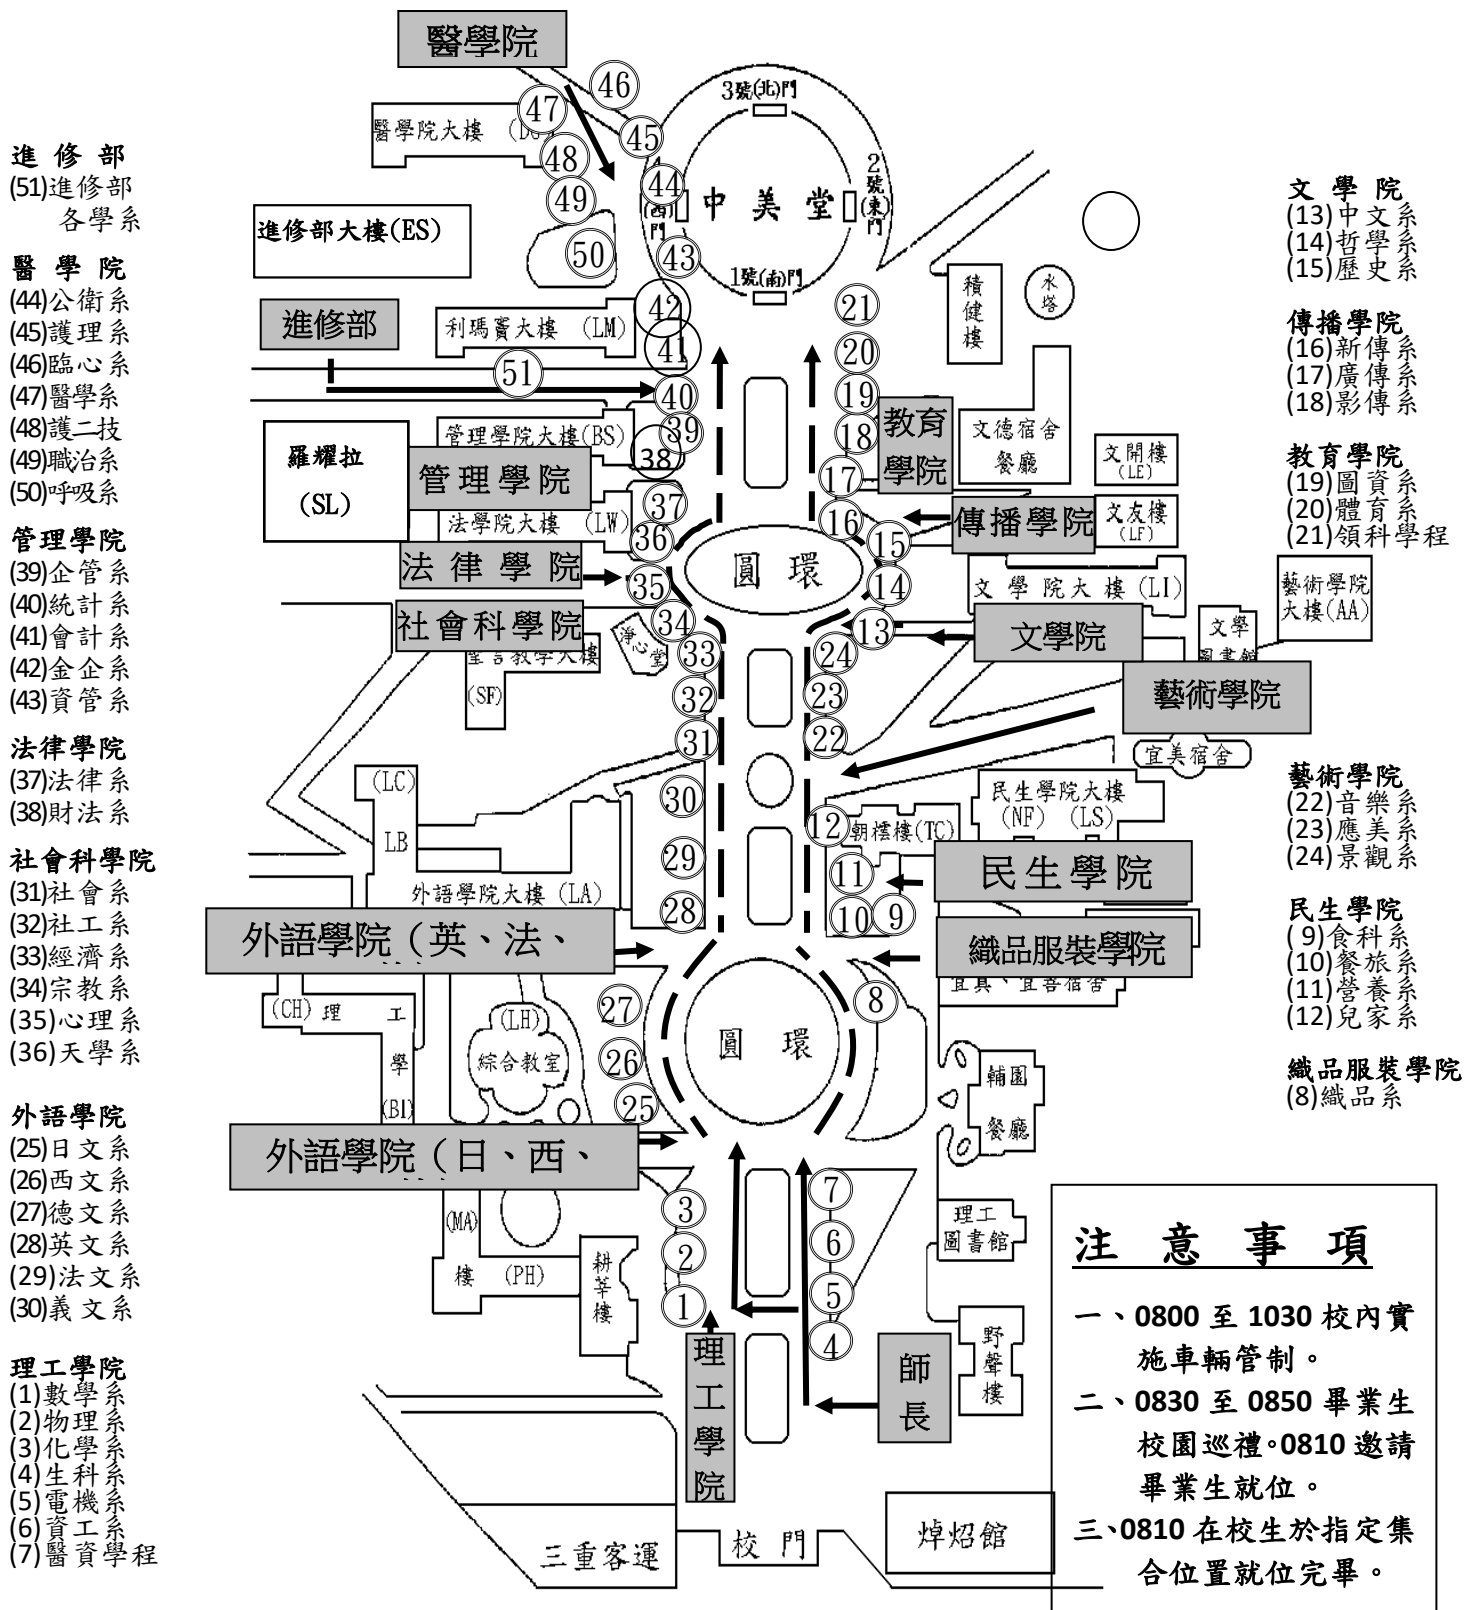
進修部
(51)進修部各學系

醫學院
(44)公衛系
(45)護理系
(46)臨心系
(47)醫學系
(48)護二技
(49)職治系
(50)呼吸系

管理學院
(39)企管系
(40)統計系
(41)會計系
(42)金企系
(43)資管系

法律學院
(37)法律系
(38)財法系

社會科學院
(31)社會系
(32)社工系
(33)經濟系
(34)宗教系
(35)心理系
(36)天學系

外語學院
(25)日文系
(26)西文系
(27)德文系
(28)英文系
(29)法文系
(30)義文系

理工學院
(1)數學系
(2)物理系
(3)化學系
(4)生科系
(5)電機系
(6)資工系
(7)醫資學程

醫學院
醫學院大樓 (DG)
3號(北)門
中美堂
2號(東)門
(西)門
1號(南)門
進修部大樓(ES)
積健樓
水塔
進修部
利瑪竇大樓 (LM)
羅耀拉 (SL)
管理學院大樓(BS)
管理學院
教育學院
文德宿舍餐廳
文開樓 (LE)
文友樓 (LF)
傳播學院
法學院大樓 (LW)
法律學院
圓環
文學院大樓 (LI)
藝術學院大樓(AA)
社會科學院
淨心堂
聖言教學大樓 (SF)
文學院
文學圖書館
藝術學院
宜美宿舍
(LC)
LB
民生學院大樓 (NF) (LS)
朝橒樓(TC)
民生學院
外語學院大樓 (LA)
外語學院（英、法、
織品服裝學院
宜真、宜善宿舍
(CH) 理 工 學 (BI)
(LH) 綜合教室
圓環
輔園餐廳
外語學院（日、西、
(MA) 樓 (PH)
耕莘樓
理工圖書館
理工學院
師長
野聲樓
焯炤館
三重客運
校門
1 2 3 4 5 6 7 8 9 10 11 12 13 14 15 16 17 18 19 20 21 22 23 24 25 26 27 28 29 30 31 32 33 34 35 36 37 38 39 40 41 42 43 44 45 46 47 48 49 50 51

文學院
(13)中文系
(14)哲學系
(15)歷史系

傳播學院
(16)新傳系
(17)廣傳系
(18)影傳系

教育學院
(19)圖資系
(20)體育系
(21)領科學程

藝術學院
(22)音樂系
(23)應美系
(24)景觀系

民生學院
(9)食科系
(10)餐旅系
(11)營養系
(12)兒家系

織品服裝學院
(8)織品系

注意事項
一、0800 至 1030 校內實施車輛管制。
二、0830 至 0850 畢業生校園巡禮。0810 邀請畢業生就位。
三、0810 在校生於指定集合位置就位完畢。